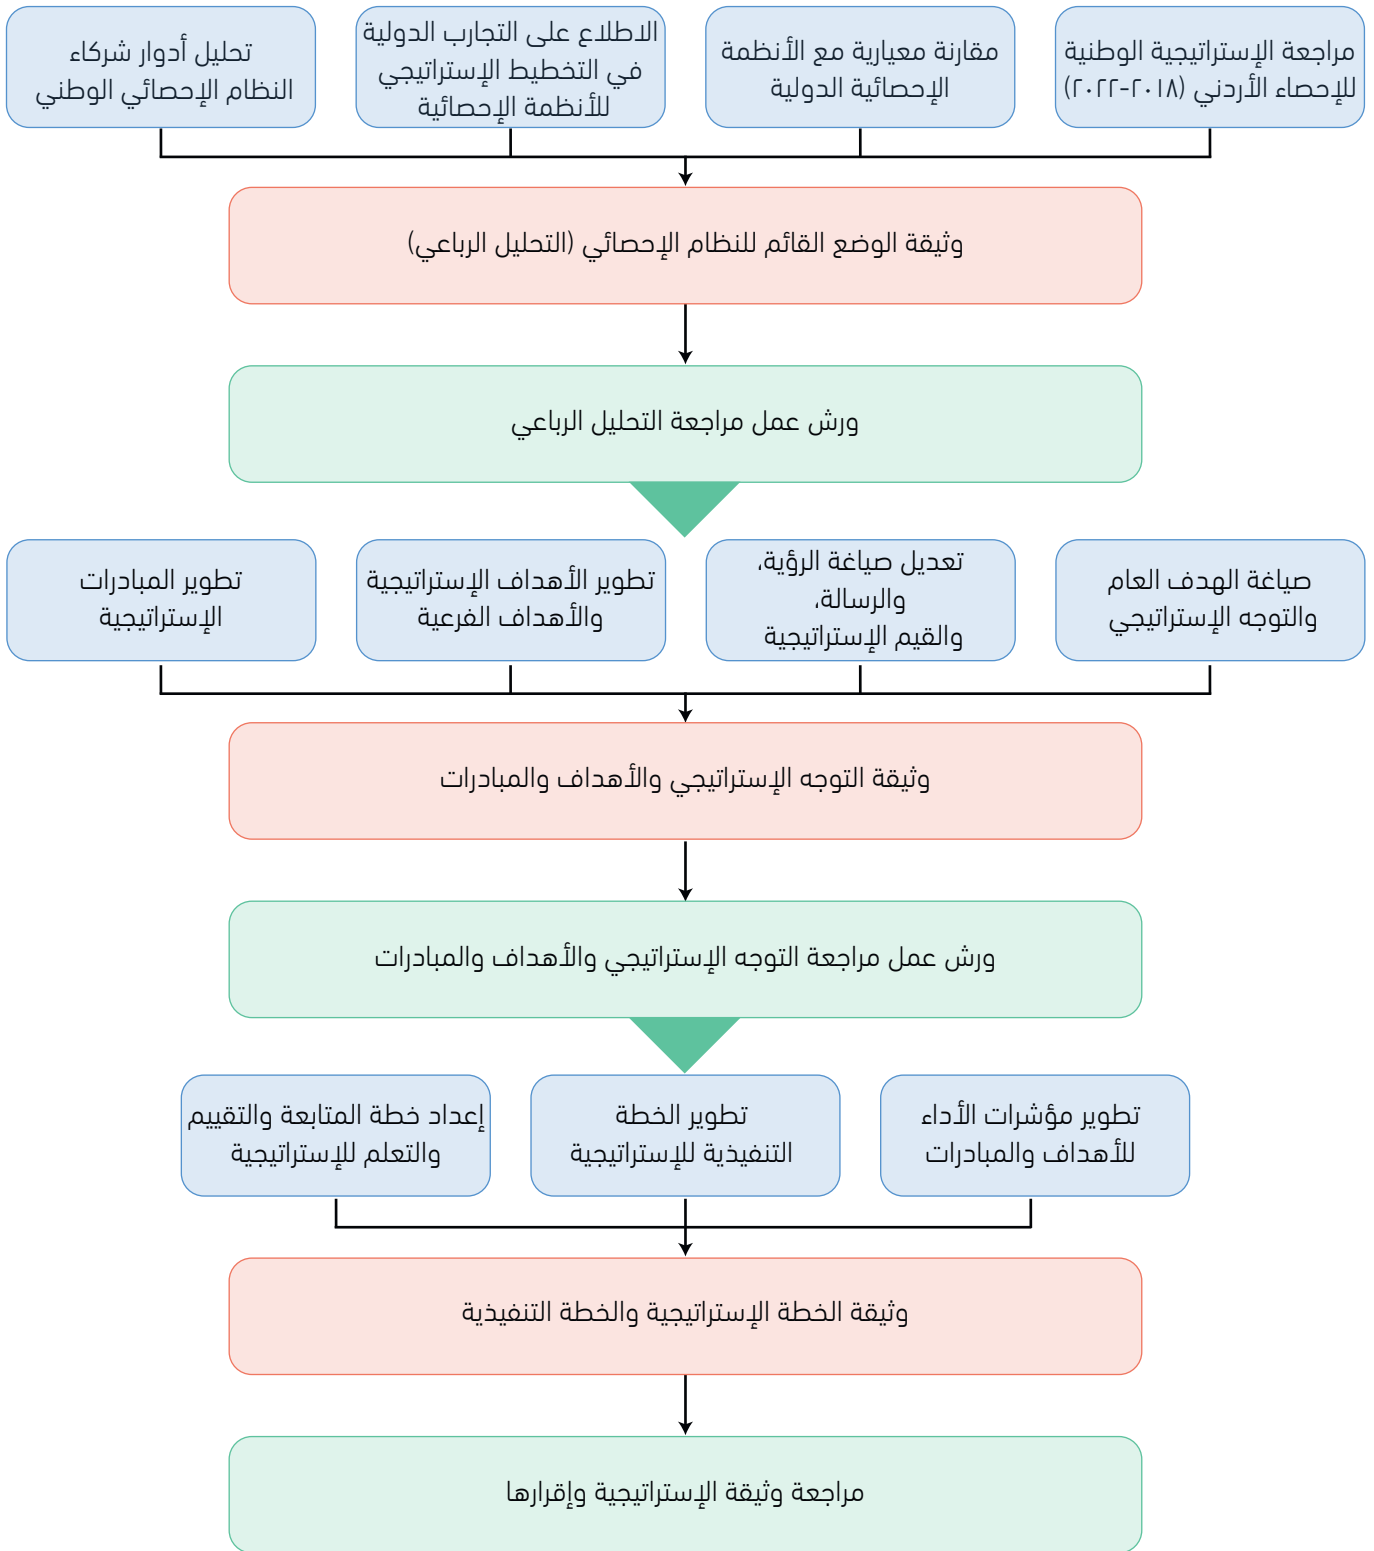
مراجعة الإستراتيجية الوطنية للإحصاء الأردني (٢٠١٨-٢٠٢٢)

مقارنة معيارية مع الأنظمة الإحصائية الدولية

الاطلاع على التجارب الدولية في التخطيط الإستراتيجي للأنظمة الإحصائية

تحليل أدوار شركاء النظام الإحصائي الوطني

وثيقة الوضع القائم للنظام الإحصائي (التحليل الرباعي)

ورش عمل مراجعة التحليل الرباعي

صياغة الهدف العام والتوجه الإستراتيجي

تعديل صياغة الرؤية، والرسالة، والقيم الإستراتيجية

تطوير الأهداف الإستراتيجية والأهداف الفرعية

تطوير المبادرات الإستراتيجية

وثيقة التوجه الإستراتيجي والأهداف والمبادرات

ورش عمل مراجعة التوجه الإستراتيجي والأهداف والمبادرات

تطوير مؤشرات الأداء للأهداف والمبادرات

تطوير الخطة التنفيذية للإستراتيجية

إعداد خطة المتابعة والتقييم والتعلم للإستراتيجية

وثيقة الخطة الإستراتيجية والخطة التنفيذية

مراجعة وثيقة الإستراتيجية وإقرارها